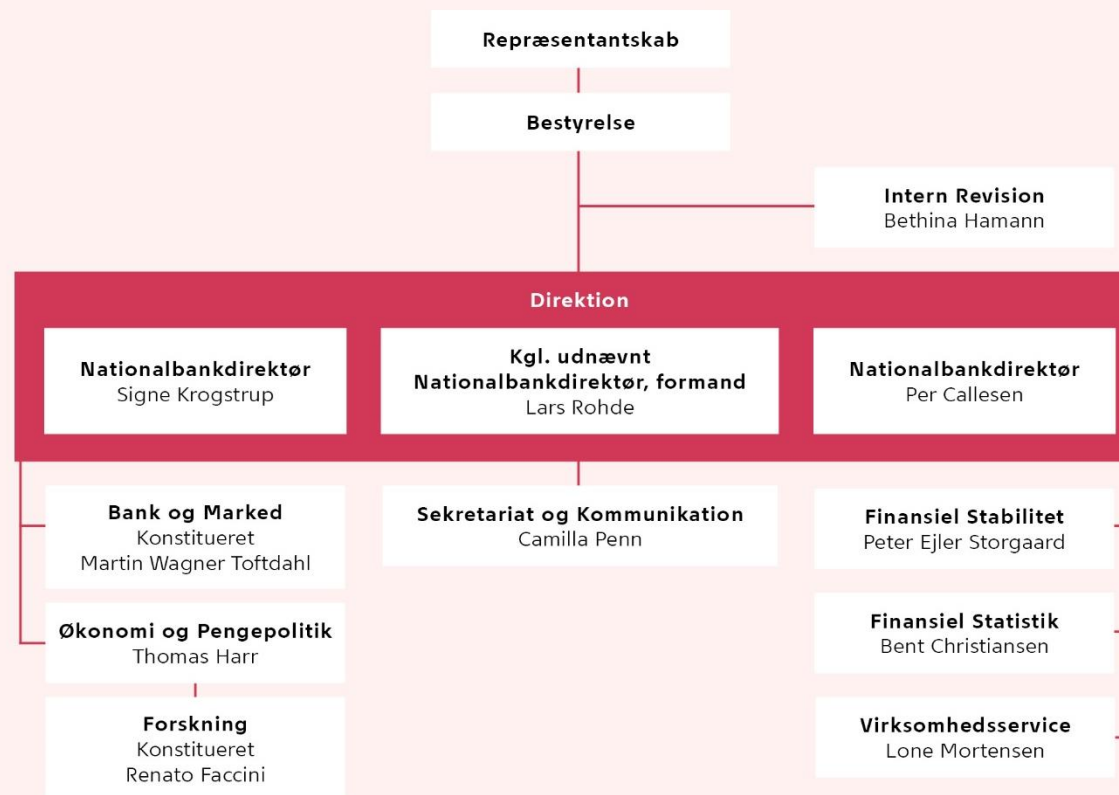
Repræsentantskab

Bestyrelse

Intern Revision
Bethina Hamann

Direktion

Nationalbankdirektør
Signe Krogstrup

Kgl. udnævnt
Nationalbankdirektør, formand
Lars Rohde

Nationalbankdirektør
Per Callesen

Bank og Marked
Konstitueret
Martin Wagner Toftdahl

Økonomi og Pengepolitik
Thomas Harr

Forskning
Konstitueret
Renato Faccini

Sekretariat og Kommunikation
Camilla Penn

Finansiel Stabilitet
Peter Ejler Storgaard

Finansiel Statistik
Bent Christiansen

Virksomhedsservice
Lone Mortensen